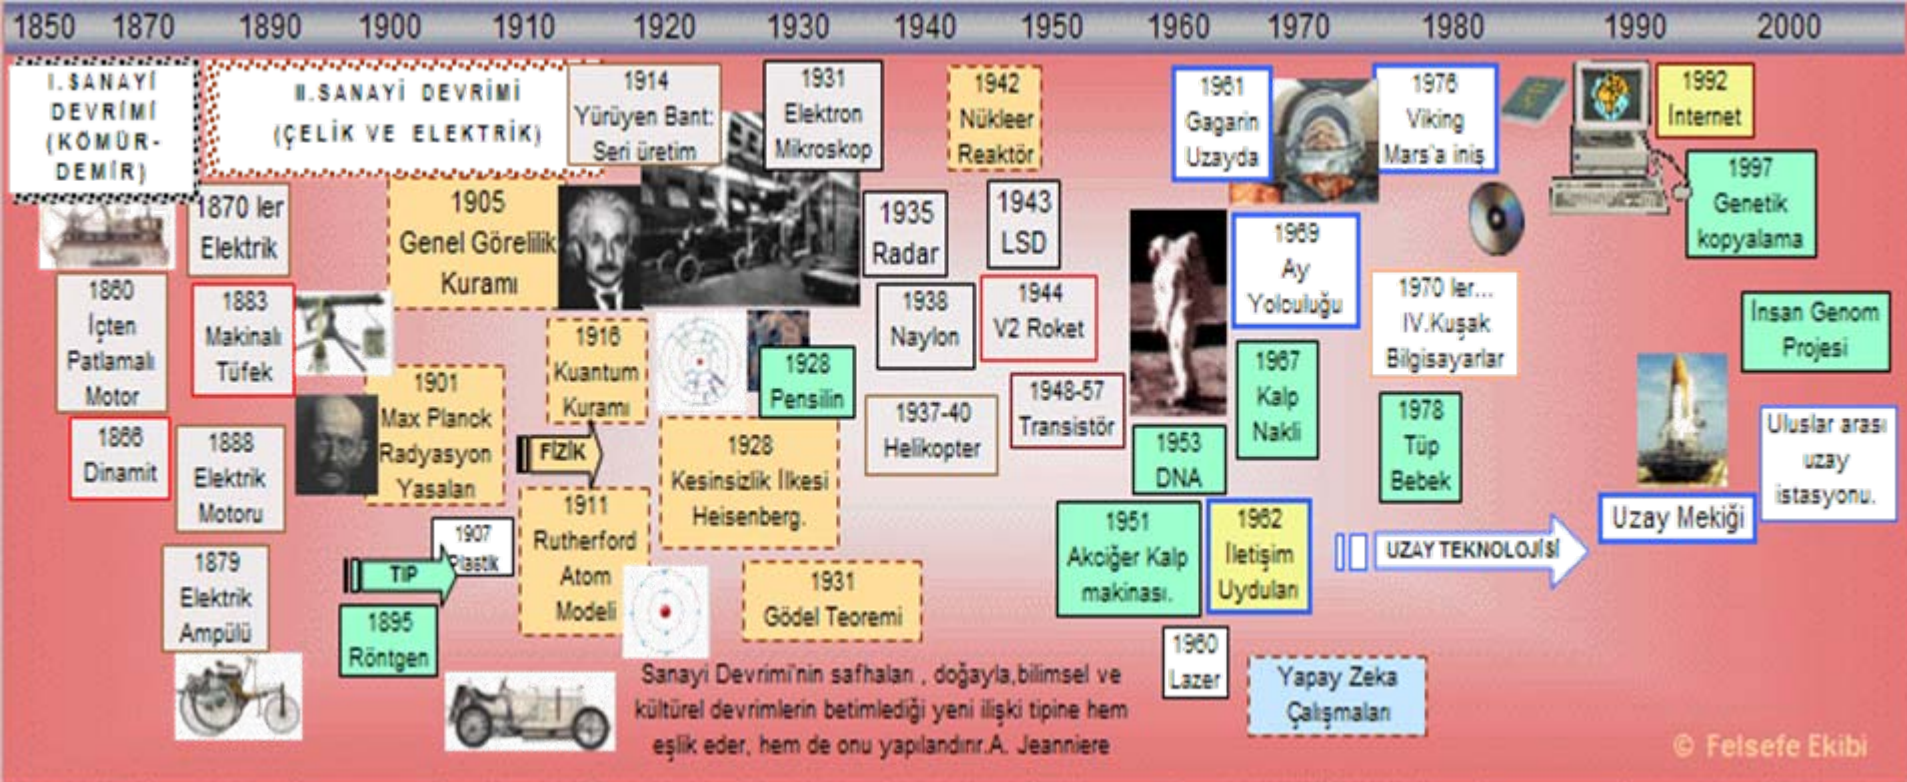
1850 1870 1890 1900 1910 1920 1930 1940 1950 1960 1970 1980 1990 2000

I. SANAYİ DEVRİMİ (KÖMÜR-DEMİR)

II. SANAYİ DEVRİMİ (ÇELİK VE ELEKTRİK)

1914 Yürüyen Bant: Seri üretim

1931 Elektron Mikroskop

1942 Nükleer Reaktör

1961 Gagarin Uzayda

1976 Viking Mars'a iniş

1992 İnternet

1997 Genetik kopyalama

1870 ler Elektrik

1905 Genel Görelilik Kuramı

1935 Radar

1943 LSD

1969 Ay Yolculuğu

1860 İçten Patlamalı Motor

1883 Makinalı Tüfek

1938 Naylon

1944 V2 Roket

1970 ler... IV.Kuşak Bilgisayarlar

İnsan Genom Projesi

1901 Max Planck Radyasyon Yasaları

1916 Kuantum Kuramı

1928 Pensilin

1937-40 Helikopter

1948-57 Transistör

1967 Kalp Nakli

1866 Dinamit

1888 Elektrik Motoru

FİZİK

1928 Kesinsizlik İlkesi Heisenberg.

1953 DNA

1978 Tüp Bebek

Uluslar arası uzay istasyonu.

1911 Rutherford Atom Modeli

1907 Plastik

1951 Akciğer Kalp makinası.

1962 İletişim Uyduları

UZAY TEKNOLOJİSİ

Uzay Mekiği

1879 Elektrik Ampülü

TIP

1895 Röntgen

1931 Gödel Teoremi

1960 Lazer

Yapay Zeka Çalışmaları

Sanayi Devrimi'nin safhaları , doğayla,bilimsel ve kültürel devrimlerin betimlediği yeni ilişki tipine hem eşlik eder, hem de onu yapılandırır.A. Jeanniere

© Felsefe Ekibi